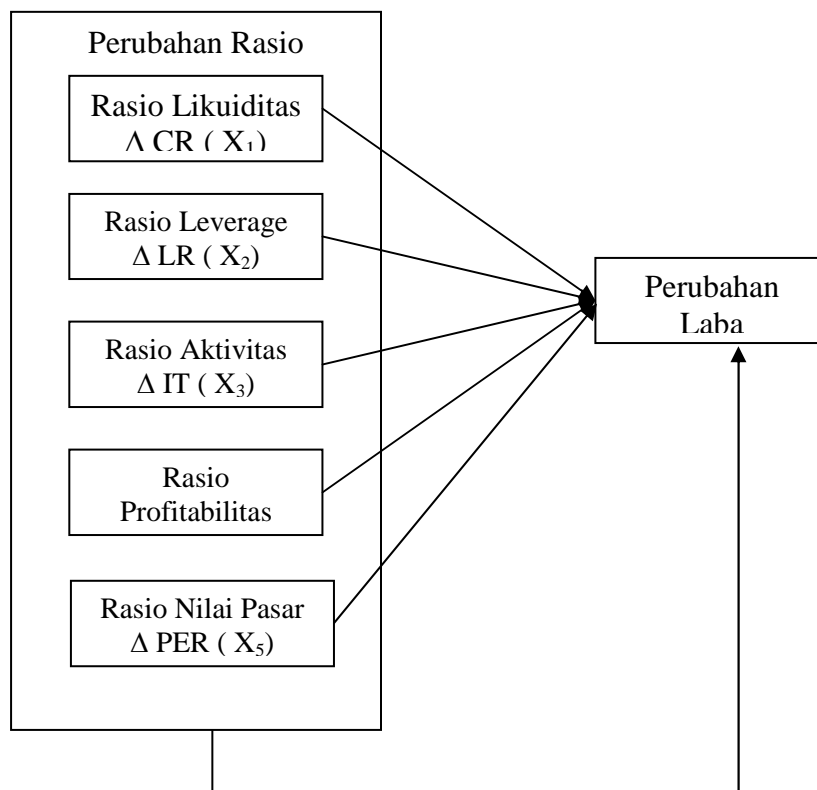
Perubahan Rasio

Rasio Likuiditas
$\Delta$ CR ( $X_1$)

Rasio Leverage
$\Delta$ LR ( $X_2$)

Rasio Aktivitas
$\Delta$ IT ( $X_3$)

Rasio
Profitabilitas

Rasio Nilai Pasar
$\Delta$ PER ( $X_5$)

Perubahan
Laba